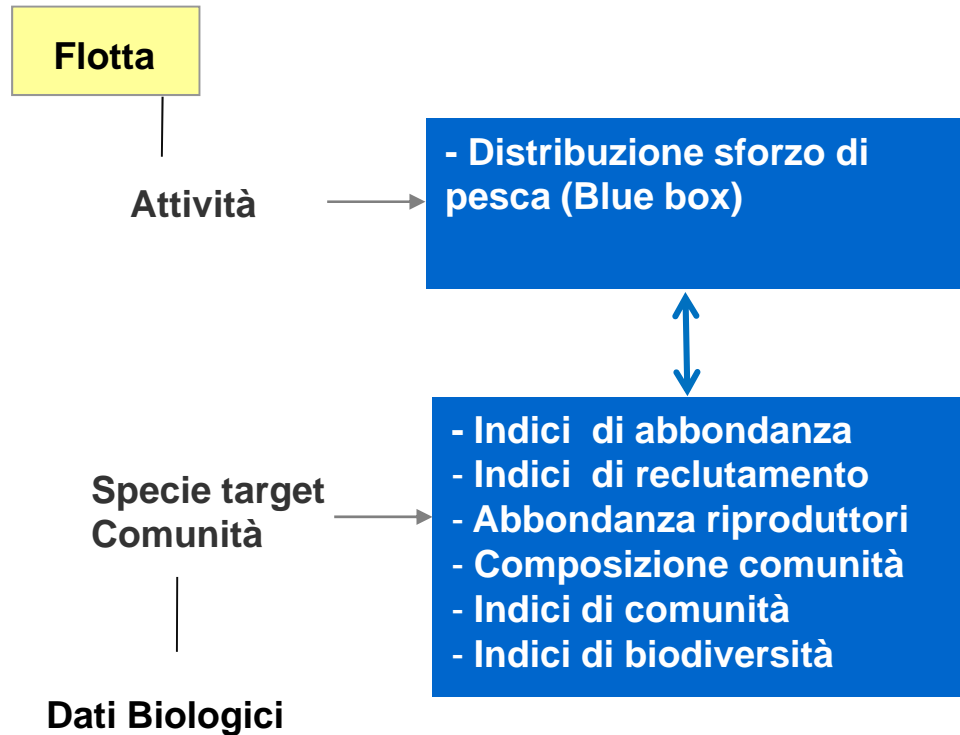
Flotta

Attività

- Distribuzione sforzo di pesca (Blue box)

Specie target
Comunità

- Indici di abbondanza
- Indici di reclutamento
- Abbondanza riproduttori
- Composizione comunità
- Indici di comunità
- Indici di biodiversità

Dati Biologici